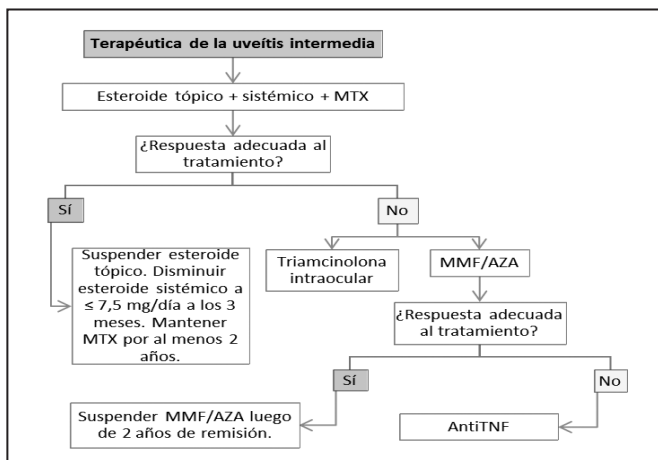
Terapéutica de la uveítis intermedia

Esteroide tópico + sistémico + MTX

¿Respuesta adecuada al tratamiento?

Sí

No

Suspender esteroide tópico. Disminuir esteroide sistémico a ≤ 7,5 mg/día a los 3 meses. Mantener MTX por al menos 2 años.

Triamcinolona intraocular

MMF/AZA

¿Respuesta adecuada al tratamiento?

Sí

No

Suspender MMF/AZA luego de 2 años de remisión.

AntiTNF